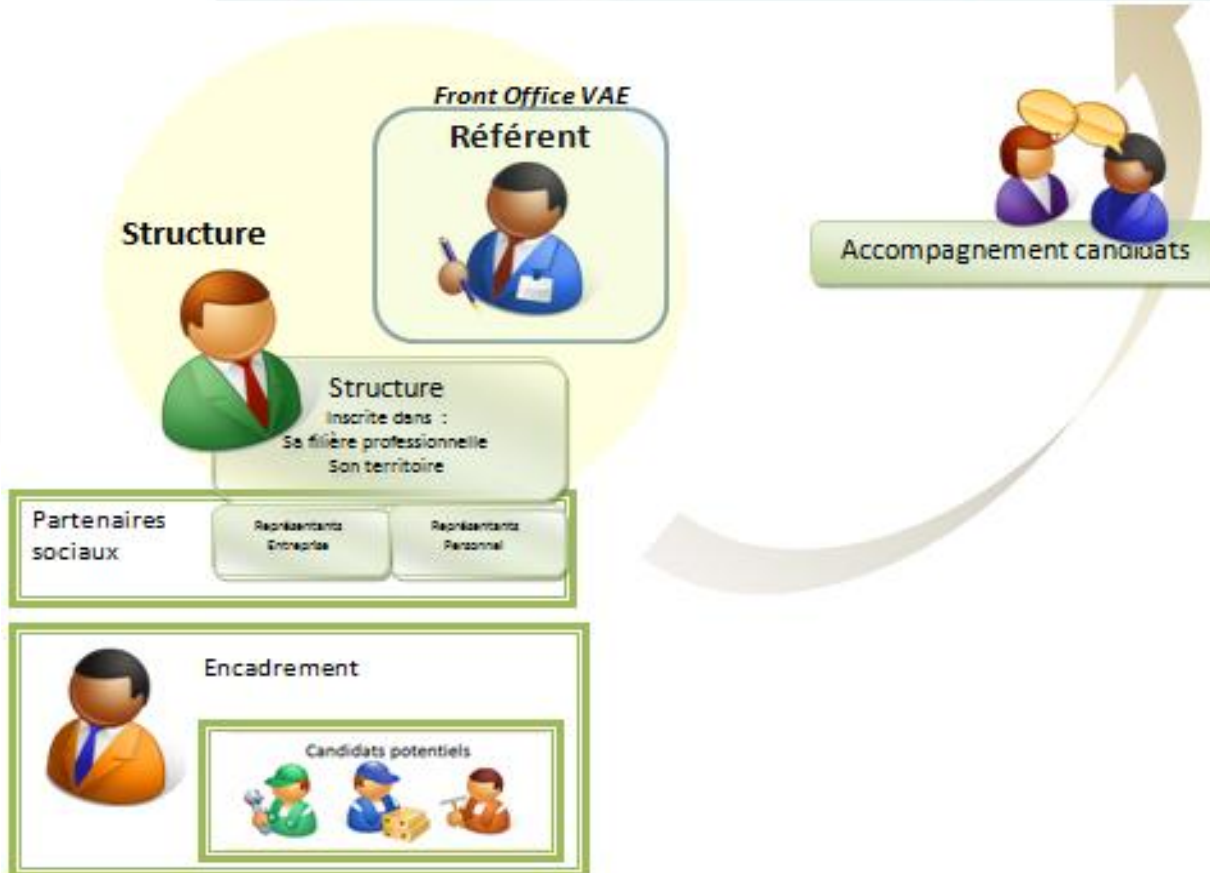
Front Office VAE

Référent

Structure

Accompagnement candidats

Structure
Inscrite dans :
Sa filière professionnelle
Son territoire

Partenaires sociaux

Représentants Entreprise

Représentants Personnel

Encadrement

Candidats potentiels